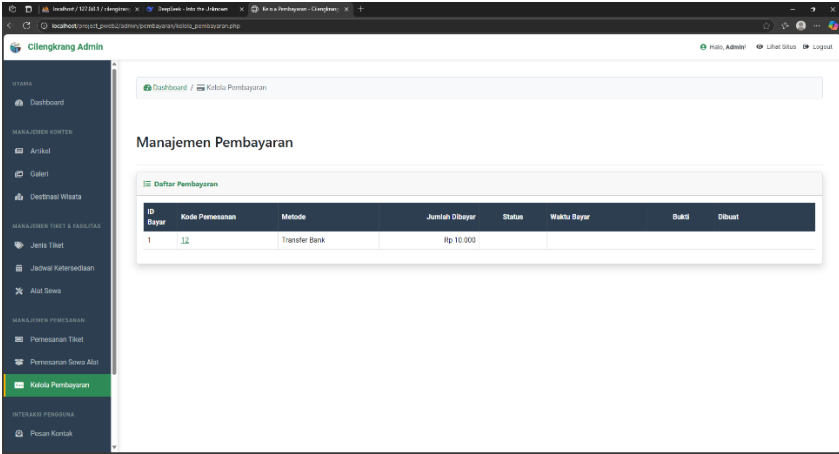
localhost / 127.0.0.1 / cilengkrang × DeepSeek - Into the Unknown × Kelola Pembayaran - Cilengkrang × +

localhost/project_pweb2/admin/pembayaran/kelola_pembayaran.php

Cilengkrang Admin

Halo, Admin! Lihat Situs Logout

UTAMA
Dashboard
MANAJEMEN KONTEN
Artikel
Galeri
Destinasi Wisata
MANAJEMEN TIKET & FASILITAS
Jenis Tiket
Jadwal Ketersediaan
Alat Sewa
MANAJEMEN PEMESANAN
Pemesanan Tiket
Pemesanan Sewa Alat
Kelola Pembayaran
INTERAKSI PENGGUNA
Pesan Kontak

Dashboard / Kelola Pembayaran

Manajemen Pembayaran

Daftar Pembayaran

| ID Bayar | Kode Pemesanan | Metode | Jumlah Dibayar | Status | Waktu Bayar | Bukti | Dibuat |
|---|---|---|---|---|---|---|---|
| 1 | 12 | Transfer Bank | Rp 10.000 | | | | |